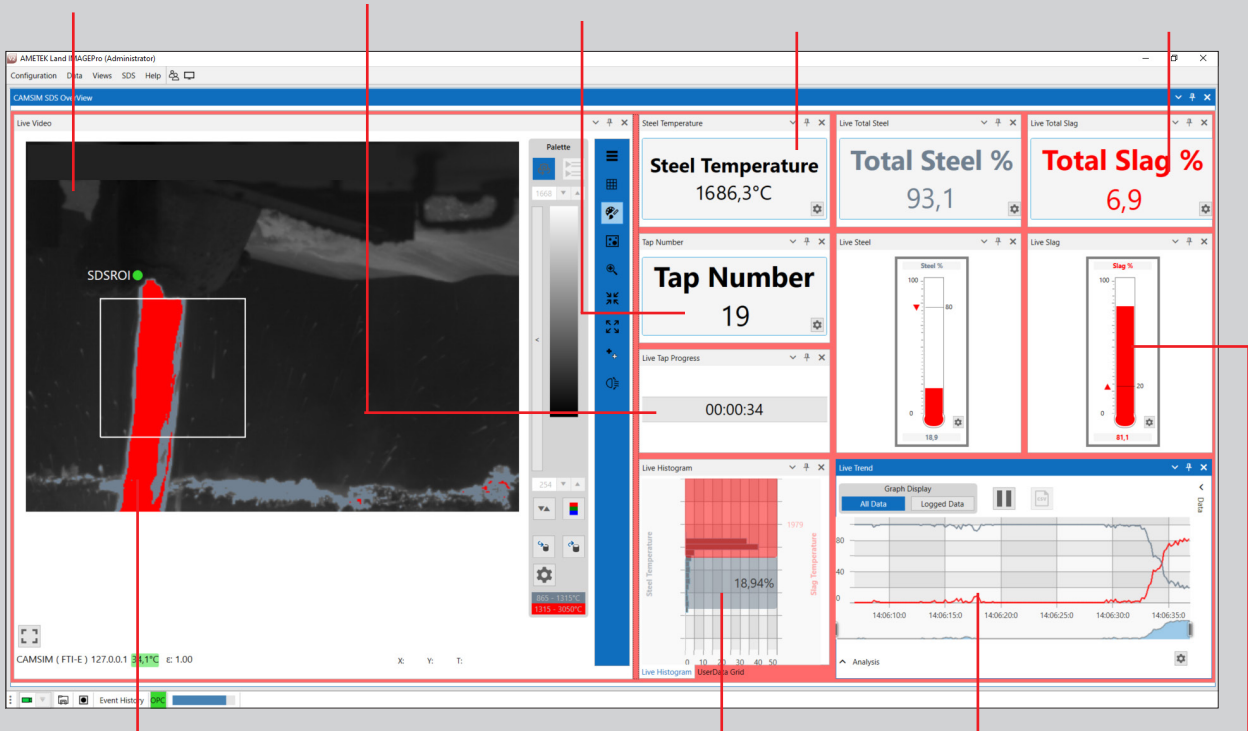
AMETEK Land IMAGEPro (Administrator)

Configuration Data Views SDS Help

CAMSIM SDS OverView

Live Video

SDSROI

Palette

1668

254

865 - 1315°C
1315 - 3050°C

CAMSIM ( FTI-E ) 127.0.0.1 341,1°C ε: 1.00

X: Y: T:

Steel Temperature

Steel Temperature
1686,3°C

Live Total Steel

Total Steel %
93,1

Live Total Slag

Total Slag %
6,9

Tap Number

Tap Number
19

Live Steel

Steel %
100
80
0
18,9

Live Slag

Slag %
100
20
0
81,1

Live Tap Progress

00:00:34

Live Histogram

Steel Temperature
Slag Temperature
1979
18,94%
0 10 20 30 40 50

Live Histogram UserData Grid

Live Trend

Graph Display
All Data Logged Data

Data

80
40
0
14:06:10:0 14:06:15:0 14:06:20:0 14:06:25:0 14:06:30:0 14:06:35:0

Analysis

Event History OPC